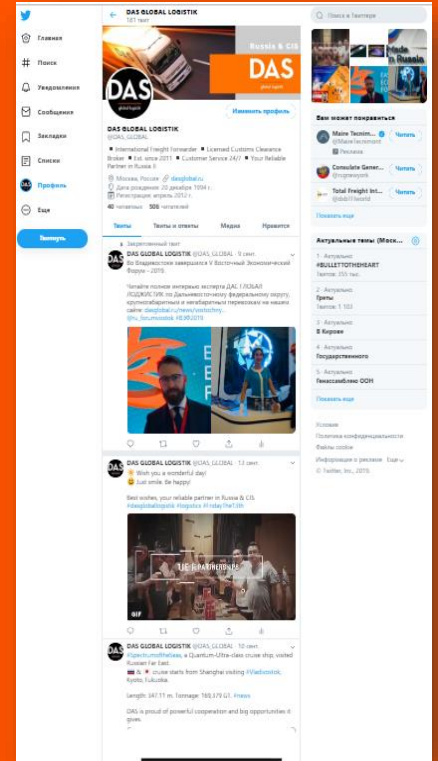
Главная
Поиск
Уведомления
Сообщения
Закладки
Списки
Профиль
Еще
Твитнуть

DAS GLOBAL LOGISTIK
181 твит

Russia & CIS
DAS
DAS global logistik

Изменить профиль

DAS GLOBAL LOGISTIK
@DAS_GLOBAL

International Freight Forwarder ■ Licensed Customs Clearance Broker ■ Est. since 2011 ■ Customer Service 24/7 ■ Your Reliable Partner in Russia !!

Москва, Россия dasglobal.ru
Дата рождения: 20 декабря 1994 г.
Регистрация: апрель 2012 г.

40 читаемых 506 читателей

Твиты Твиты и ответы Медиа Нравится

Закрепленный твит
DAS GLOBAL LOGISTIK @DAS_GLOBAL · 9 сент.
Во Владивостоке завершился V Восточный Экономический Форум - 2019.

Читайте полное интервью эксперта ДАС ГЛОБАЛ ЛОДЖИСТИК по Дальневосточному федеральному округу, крупногабаритным и негабаритным перевозкам на нашем сайте: dasglobal.ru/news/vostochny... @ru_forumvostok #ВЭФ2019

DAS GLOBAL LOGISTIK @DAS_GLOBAL · 12 сент.
Wish you a wonderful day!
Just smile. Be happy!

Best wishes, your reliable partner in Russia & CIS.
#dasglobaltologistik #logistics #Friday #be1sth

THE BRAINHOUSE
GIF

DAS GLOBAL LOGISTIK @DAS_GLOBAL · 10 сент.
#Spectrumoftheseas, a Quantum-Ultra class cruise ship, visited Russian Far East.
& cruise starts from Shanghai visiting #Vladivostok, Kyoto, Fukuoka.

Length: 347.11 m. Tonnage: 168,170 G.T. #news

DAS is proud of powerful cooperation and big opportunities it gives.

Поиск в Твиттере

Made in Russia

Вам может понравиться
Maine Tecnim... @Mainetecnimont Реклама Читать
Consulate Gener... @rcgnewyork Читать
Total Freight Int... @tfi11world Читать
Показать еще

Актуальные темы: (Моск...
1 · Актуально
#BULLETTOTHEHEART
Твитов: 355 тыс.
2 · Актуально
Гриты
Твитов: 1 103
3 · Актуально
В Кирове
4 · Актуально
Государственного
5 · Актуально
Генассамблею ООН
Показать еще

Условия
Политика конфиденциальности
Файлы cookie
Информация о рекламе Еще
© Twitter, Inc., 2019.